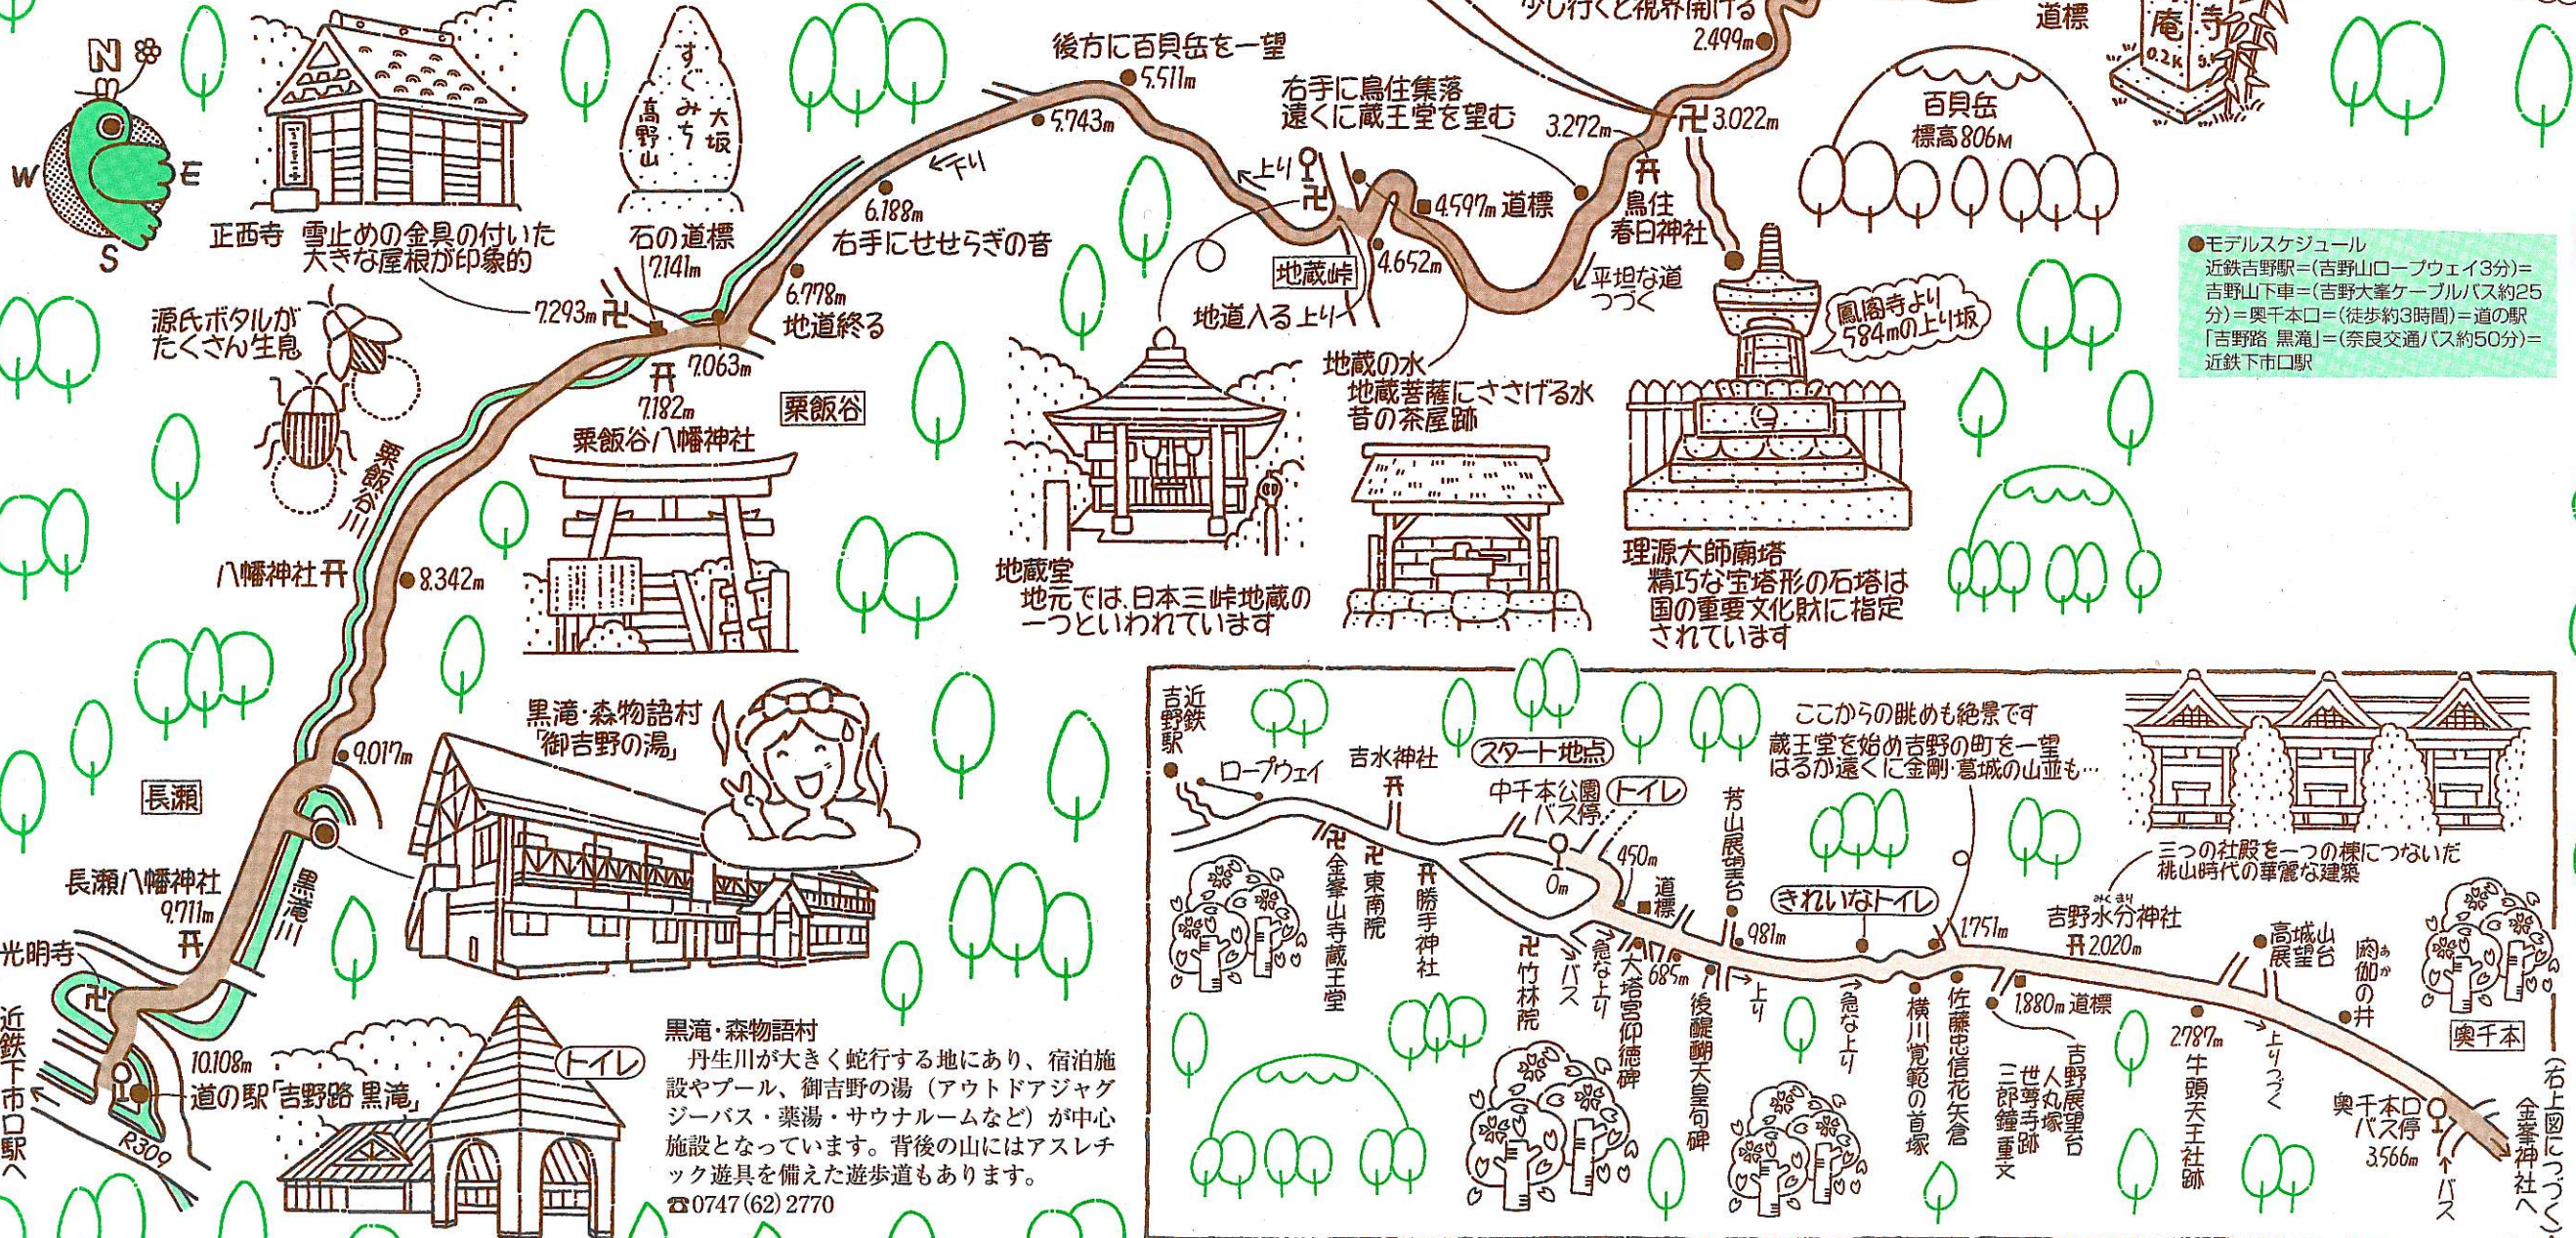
N
W
E
S

正西寺 雪止めの金具の付いた大きな屋根が印象的

すぐみち 高野山 大坂
石の道標
7.141m

7.293m 卍

源氏ボタルがたくさん生息

6.188m
6.778m 地道終る
7.063m
7.182m
栗飯谷八幡神社
栗飯谷
栗飯谷川

後方に百貝岳を一望
5.511m
5.743m
下り
右手にせせらぎの音

右手に鳥住集落 遠くに蔵王堂を望む
上り
4.597m 道標
4.652m
地蔵峠
地道入る上り
3.272m
3.022m
鳥住春日神社
平坦な道つづく
2.499m
少し行くと視界開ける
道標
庵寺
0.2K

百貝岳 標高806M

鳳閣寺より584mの上り坂

●モデルスケジュール
近鉄吉野駅=(吉野山ロープウェイ3分)=吉野山下車=(吉野大峯ケーブルバス約25分)=奥千本口=(徒歩約3時間)=道の駅「吉野路 黒滝」=(奈良交通バス約50分)=近鉄下市口駅

地蔵の水
地蔵菩薩にささげる水 昔の茶屋跡

地蔵堂
地元では、日本三峠地蔵の一つといわれています

理源大師廟塔
精巧な宝塔形の石塔は国の重要文化財に指定されています

八幡神社
8.342m

黒滝・森物語村「御吉野の湯」

9.017m
長瀬
長瀬八幡神社
9.711m
黒滝川
光明寺
近鉄下市口駅へ
10.108m
道の駅「吉野路 黒滝」
R309
トイレ

黒滝・森物語村
丹生川が大きく蛇行する地にあり、宿泊施設やプール、御吉野の湯（アウトドアジャグジーバス・薬湯・サウナルームなど）が中心施設となっています。背後の山にはアスレチック遊具を備えた遊歩道もあります。
☎0747(62)2770

近鉄吉野駅
ロープウェイ
吉水神社
スタート地点
中千本公園バス停
トイレ
0m
450m
芳山展望台
ここからの眺めも絶景です
蔵王堂を始め吉野の町を一望
はるか遠くに金剛・葛城の山並も…
三つの社殿を一つの棟につないだ桃山時代の華麗な建築
金峯山寺蔵王堂
東南院
勝手神社
竹林院
急な上り
バス
道標
大塔宮仰徳碑
685m
後醍醐天皇句碑
981m
上り
きれいなトイレ
急な上り
横川覚範の首塚
佐藤忠信花矢倉
1.751m
吉野水分神社
2.020m
みくまり
1.880m 道標
吉野展望台
人丸塚
世尊寺跡
三郎鐘
重文
2.787m
牛頭天王社跡
上りつづく
高城山展望台
閼伽の井
あか
奥千本
奥千本口バス停
3.566m
バス
金峯神社へ
(右上図につづく)